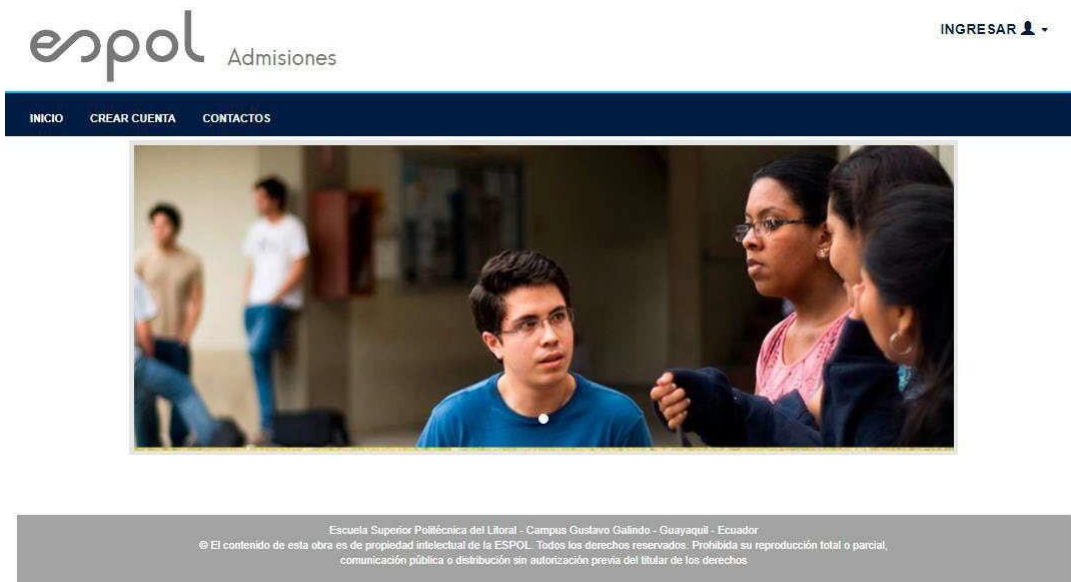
espol Admisiones

INGRESAR

INICIO CREAR CUENTA CONTACTOS

Escuela Superior Politécnica del Litoral - Campus Gustavo Galindo - Guayaquil - Ecuador
© El contenido de esta obra es de propiedad intelectual de la ESPOL. Todos los derechos reservados. Prohibida su reproducción total o parcial, comunicación pública o distribución sin autorización previa del titular de los derechos